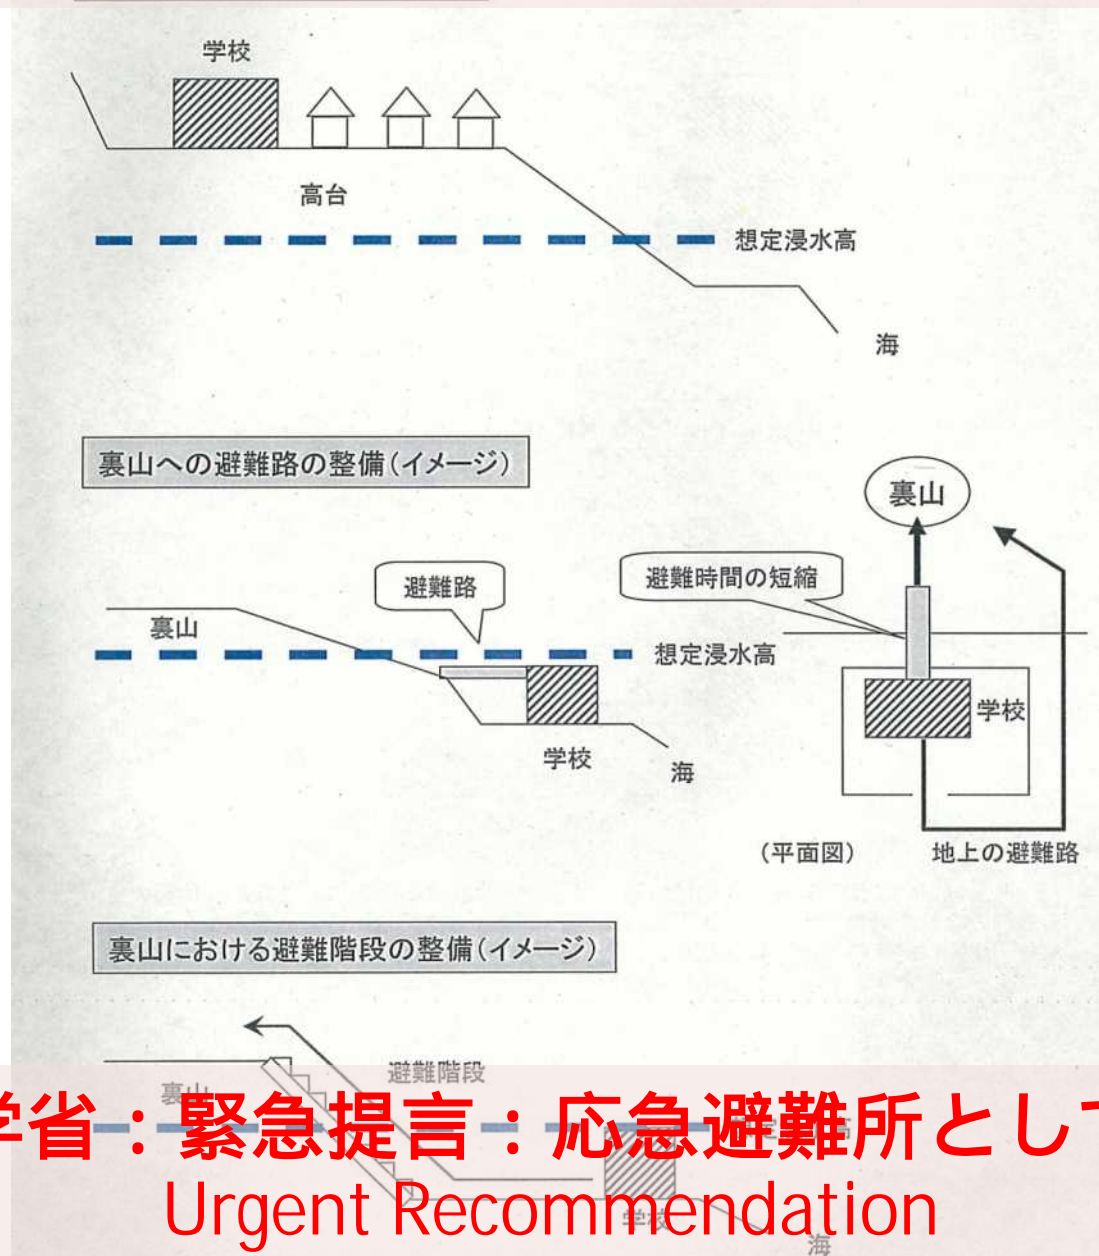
学校

高台

想定浸水高

海

裏山への避難路の整備(イメージ)

裏山

避難時間の短縮

避難路

裏山

想定浸水高

学校

学校

海

(平面図)

地上の避難路

裏山における避難階段の整備(イメージ)

避難階段

裏山

学省：緊急提言：応急避難所として

Urgent Recommendation

学校

海